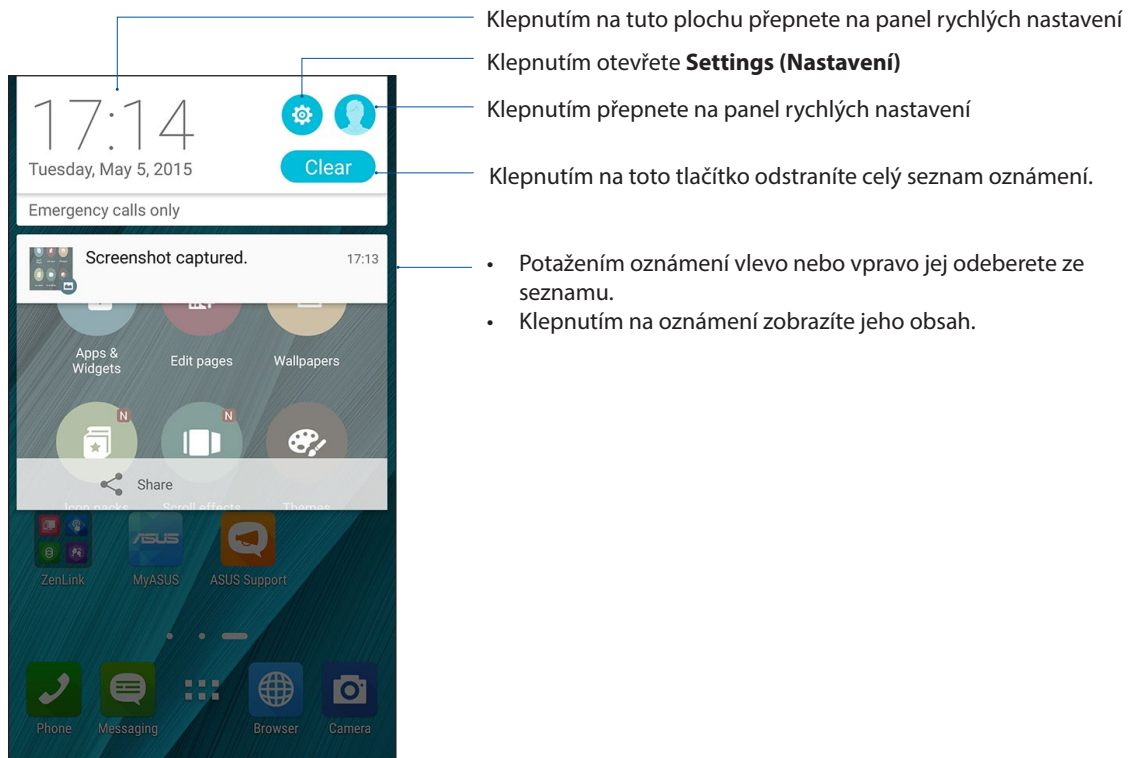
17:14

Tuesday, May 5, 2015

Clear

Emergency calls only

Screenshot captured. 17:13

Apps & Widgets

Edit pages

Wallpapers

N

N

Share

Icon packs

Scroll effects

Themes

ZenLink

MyASUS

ASUS Support

Phone

Messaging

Browser

Camera

Klepnutím na tuto plochu přepnete na panel rychlých nastavení

Klepnutím otevřete **Settings (Nastavení)**

Klepnutím přepnete na panel rychlých nastavení

Klepnutím na toto tlačítko odstraníte celý seznam oznámení.

• Potažením oznámení vlevo nebo vpravo jej odeberete ze seznamu.
• Klepnutím na oznámení zobrazíte jeho obsah.